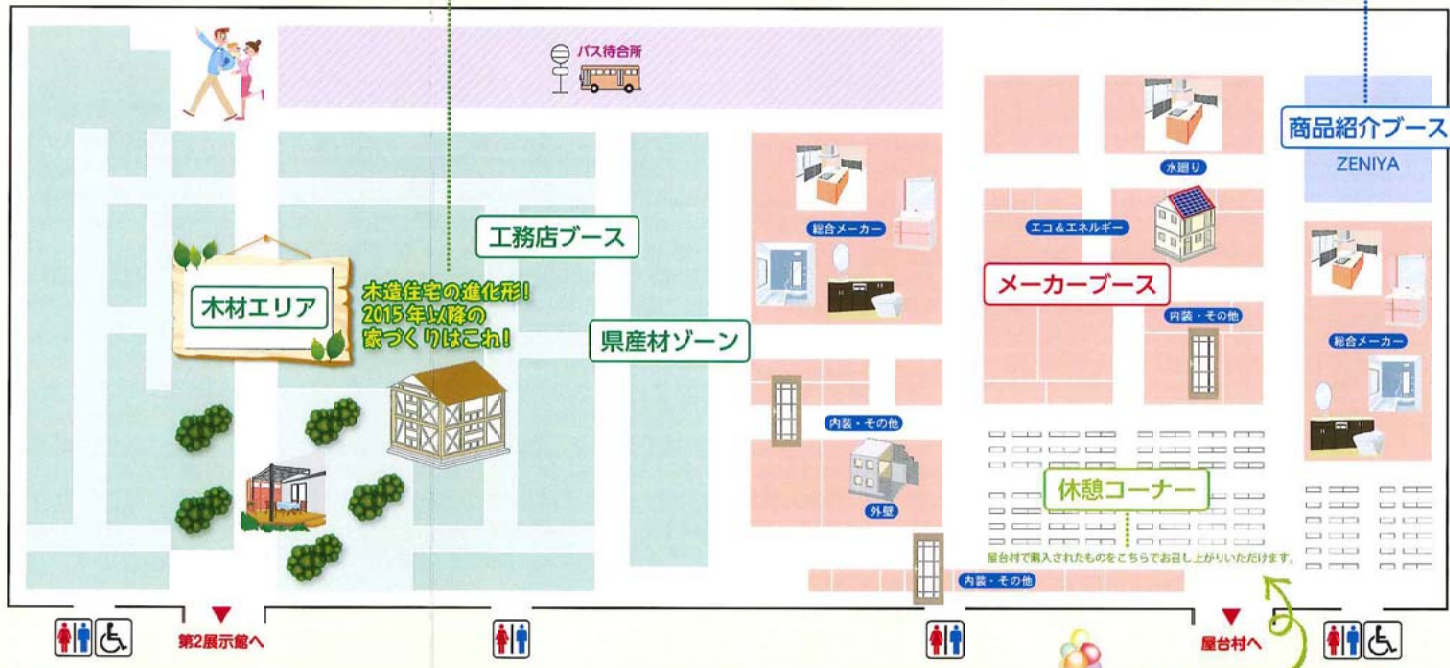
バス待合所

商品紹介ブース
ZENIYA

工務店ブース

木材エリア

木造住宅の進化形!
2015年以降の
家づくりはこれ!

県産材ゾーン

総合メーカー

水廻り

エコ&エネルギー

メーカーブース

内装・その他

総合メーカー

内装・その他

外壁

休憩コーナー

屋台村で購入されたものをこちらでお召し上がりいただけます。

内装・その他

第2展示館へ

屋台村へ